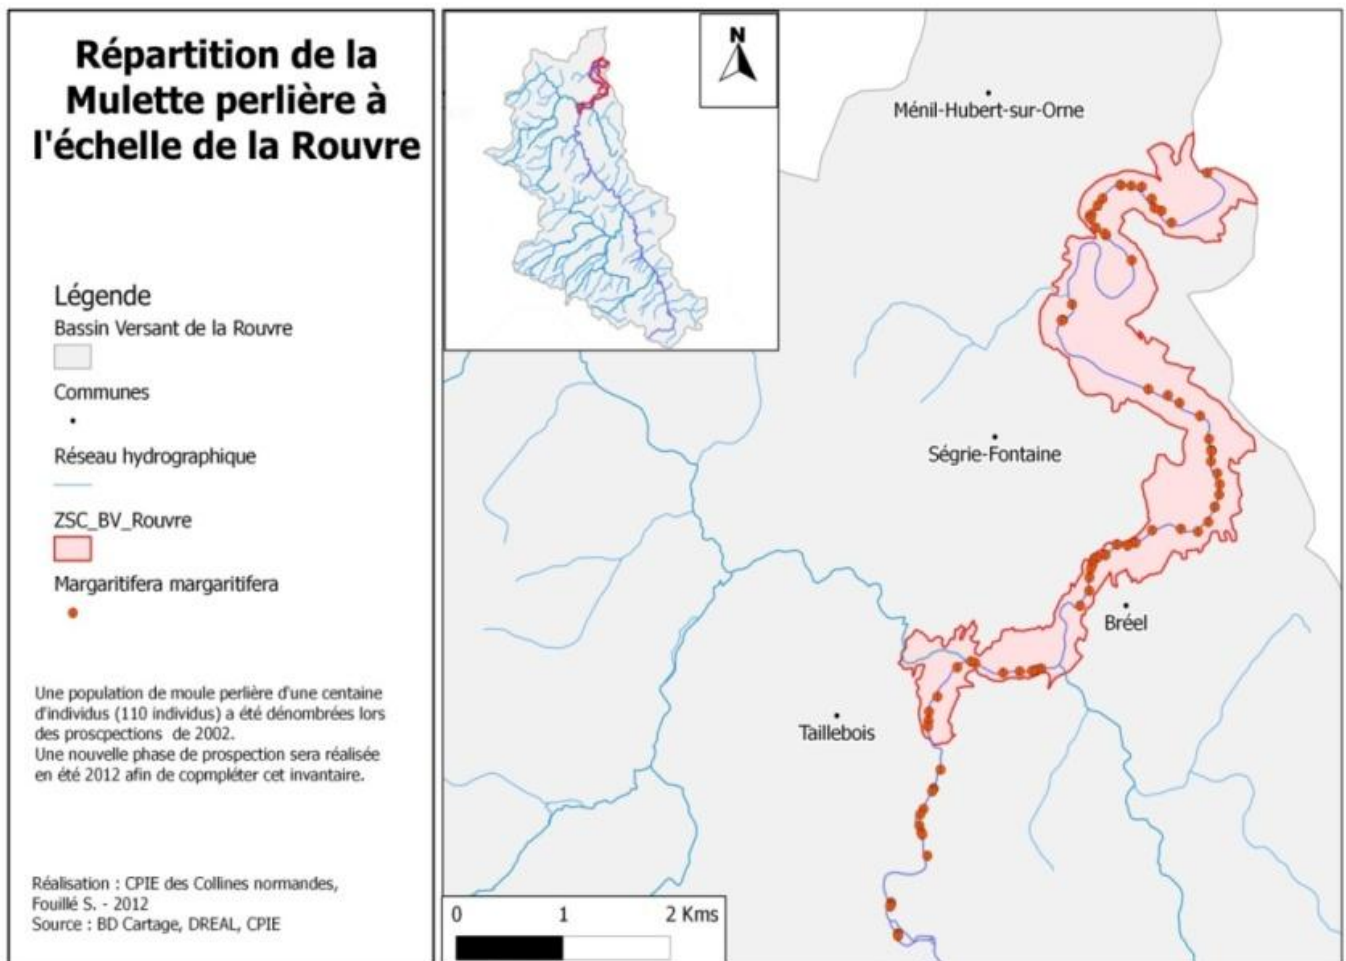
Répartition de la Mulette perlière à l'échelle de la Rouvre

Légende
Bassin Versant de la Rouvre
Communes
Réseau hydrographique
ZSC_BV_Rouvre
Margaritifera margaritifera

Une population de moule perlière d'une centaine d'individus (110 individus) a été dénombrées lors des proscpections de 2002.
Une nouvelle phase de prospection sera réalisée en été 2012 afin de copmpléter cet invantaire.

Réalisation : CPIE des Collines normandes, Fouillé S. - 2012
Source : BD Cartage, DREAL, CPIE

N

Ménil-Hubert-sur-Orne
Ségrie-Fontaine
Bréel
Taillebois

0 1 2 Kms